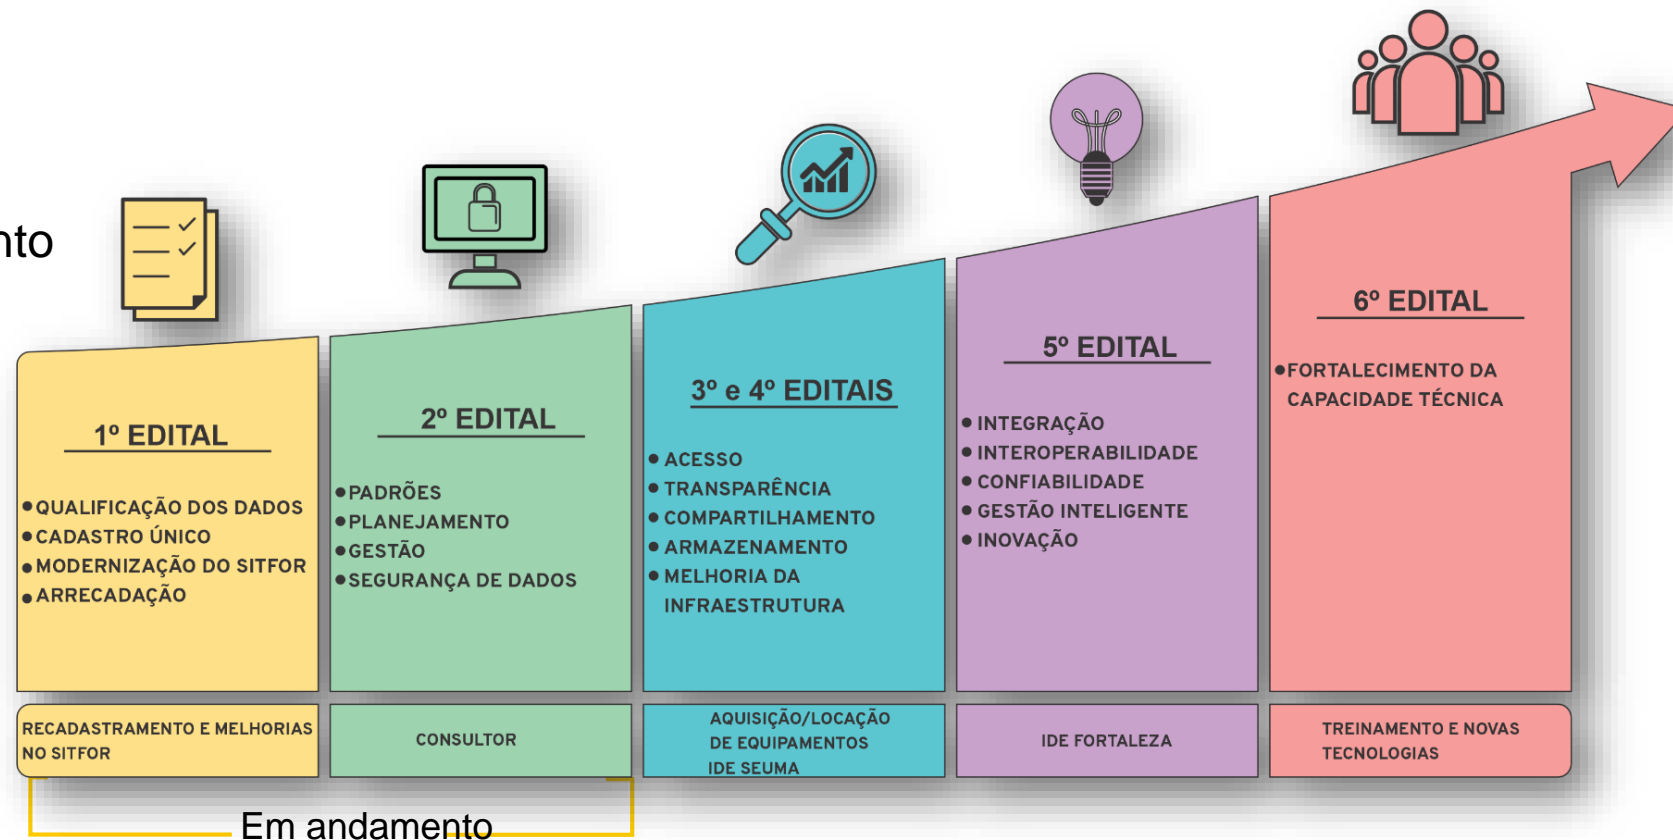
nto

1º EDITAL

●QUALIFICAÇÃO DOS DADOS
●CADASTRO ÚNICO
●MODERNIZAÇÃO DO SITFOR
●ARRECADAÇÃO

2º EDITAL

●PADRÕES
●PLANEJAMENTO
●GESTÃO
●SEGURANÇA DE DADOS

3º e 4º EDITAIS

● ACESSO
● TRANSPARÊNCIA
● COMPARTILHAMENTO
● ARMAZENAMENTO
● MELHORIA DA INFRAESTRUTURA

5º EDITAL

● INTEGRAÇÃO
● INTEROPERABILIDADE
● CONFIABILIDADE
● GESTÃO INTELIGENTE
● INOVAÇÃO

6º EDITAL

●FORTALECIMENTO DA CAPACIDADE TÉCNICA

RECADASTRAMENTO E MELHORIAS NO SITFOR

CONSULTOR

AQUISIÇÃO/LOCAÇÃO DE EQUIPAMENTOS IDE SEUMA

IDE FORTALEZA

TREINAMENTO E NOVAS TECNOLOGIAS

Em andamento